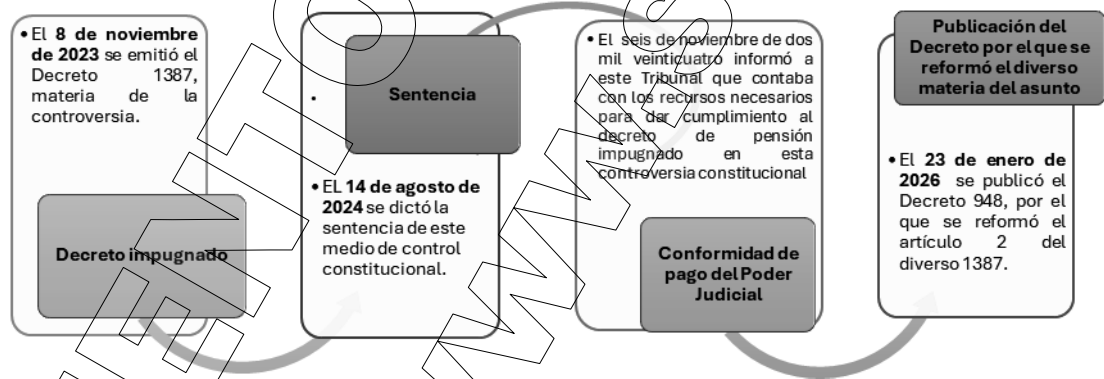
• El **8 de noviembre de 2023** se emitió el Decreto 1387, materia de la controversia.

Decreto impugnado

Sentencia

• EL **14 de agosto de 2024** se dictó la sentencia de este medio de control constitucional.

• El seis de noviembre de dos mil veinticuatro informó a este Tribunal que contaba con los recursos necesarios para dar cumplimiento al decreto de pensión impugnado en esta controversia constitucional

Conformidad de pago del Poder Judicial

Publicación del Decreto por el que se reformó el diverso materia del asunto

• El **23 de enero de 2026** se publicó el Decreto 948, por el que se reformó el artículo 2 del diverso 1387.